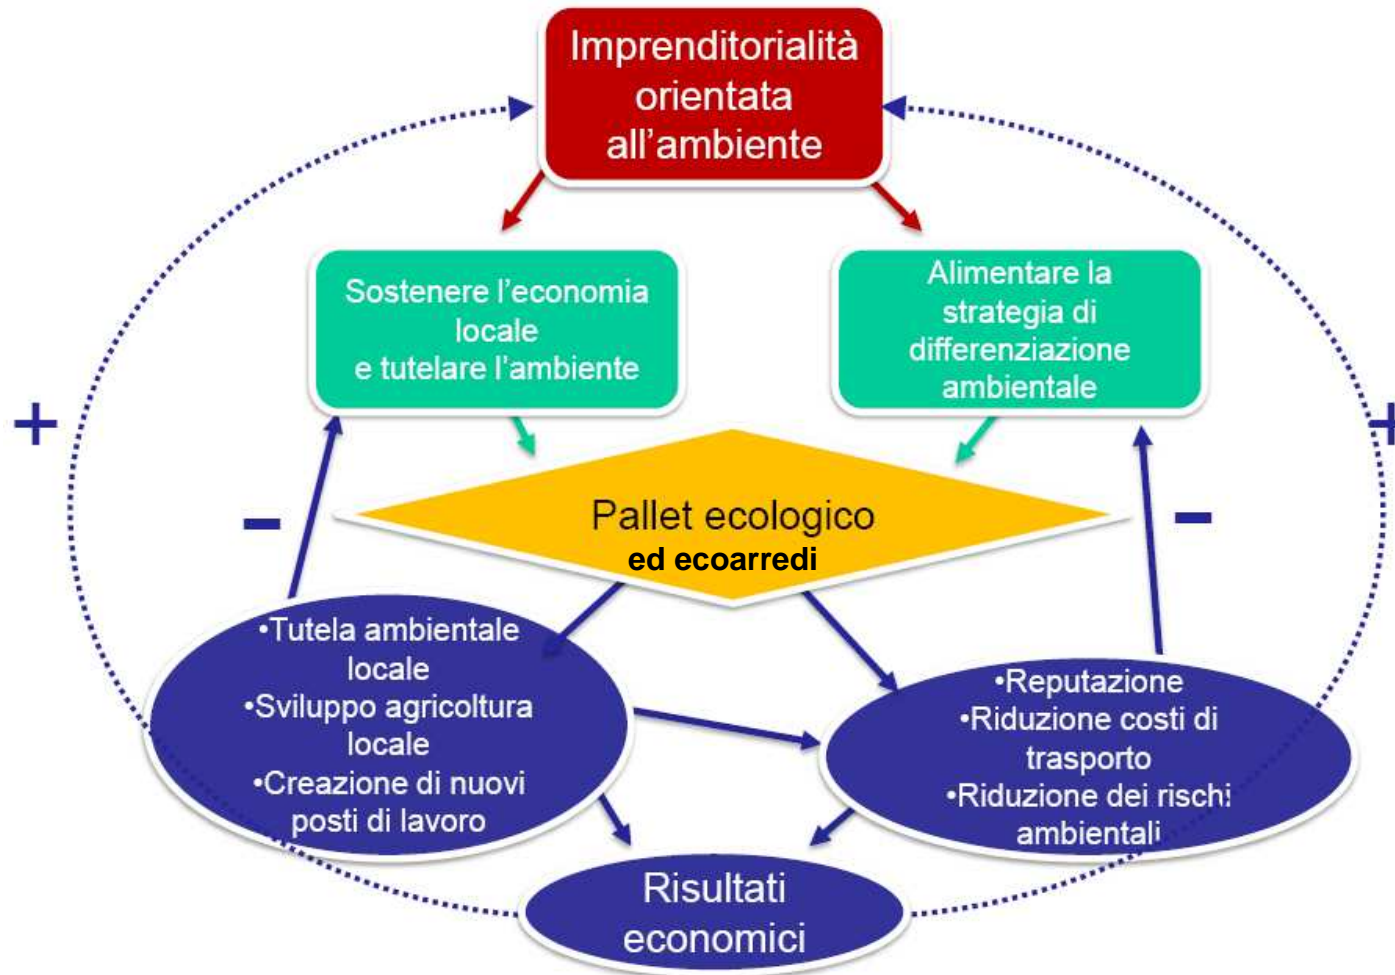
Imprenditorialità orientata all'ambiente

Sostenere l'economia locale e tutelare l'ambiente

Alimentare la strategia di differenziazione ambientale

+

–

Pallet ecologico
ed ecoarredi

–

+

•Tutela ambientale locale
•Sviluppo agricoltura locale
•Creazione di nuovi posti di lavoro

•Reputazione
•Riduzione costi di trasporto
•Riduzione dei rischi ambientali

Risultati economici